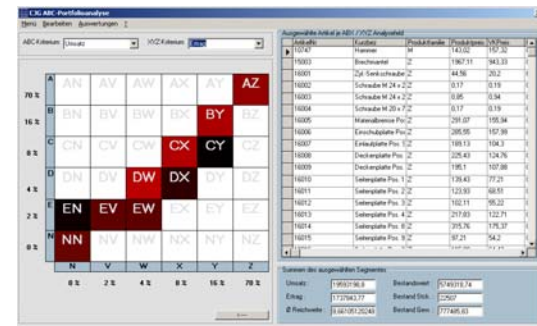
CIG ABC-Portfolioanalyse
Menü Bearbeiten Auswertungen ?

ABC-Kriterium: Umsatz
XYZ-Kriterium: Ertrag

| | | | | | | | |
|---|---|---|---|---|---|---|---|
| 70 % | A | AN | AV | AW | AX | AY | AZ |
| 16 % | B | BN | BV | BW | BX | BY | BZ |
| 8 % | C | CN | CV | CW | CX | CY | CZ |
| 4 % | D | DN | DV | DW | DX | DY | DZ |
| 2 % | E | EN | EV | EW | EX | EY | EZ |
| 0 % | N | NN | NV | NW | NX | NY | NZ |
| | | N | V | W | X | Y | Z |
| | | 0 % | 2 % | 4 % | 8 % | 16 % | 70 % |

Ausgewählte Artikel je ABC / XYZ Analysefeld

| ArtikelNr | Kurztext | Produktfamilie | Produktpreis | VK-Preis |
|---|---|---|---|---|
| 10747 | Hammer | M | 143,02 | 157,32 |
| 15003 | Brechmeißel | Z | 1967,11 | 943,33 |
| 16001 | Zyl.-Senkschraube | Z | 44,56 | 20,2 |
| 16002 | Schraube M 24 x 2 | Z | 0,17 | 0,19 |
| 16003 | Schraube M 24 x 2 | Z | 0,85 | 0,94 |
| 16004 | Schraube M 28 x 7 | Z | 0,17 | 0,19 |
| 16005 | Materialbreite Poc | Z | 291,07 | 155,94 |
| 16006 | Einschubplatte Po | Z | 285,55 | 157,99 |
| 16007 | Einlaufplatte Pos | Z | 189,13 | 104,3 |
| 16008 | Deckenplatte Pos | Z | 225,43 | 124,76 |
| 16009 | Deckenplatte Pos | Z | 195,7 | 107,89 |
| 16010 | Seitenplatte Pos. 1 | Z | 139,43 | 77,21 |
| 16011 | Seitenplatte Pos. 2 | Z | 123,93 | 68,51 |
| 16012 | Seitenplatte Pos. 3 | Z | 102,11 | 55,22 |
| 16013 | Seitenplatte Pos. 4 | Z | 217,03 | 122,71 |
| 16014 | Seitenplatte Pos. 5 | Z | 315,76 | 175,37 |
| 16015 | Seitenplatte Pos. 6 | Z | 97,21 | 54,2 |

Summen des ausgewählten Segments
Umsatz: 19593196,6
Ertrag: 1737843,77
Ø Reichweite: 0,66105126249
Bestandswert: 5749319,74
Bestand Stck.: 22507
Bestand Gew.: 777405,83